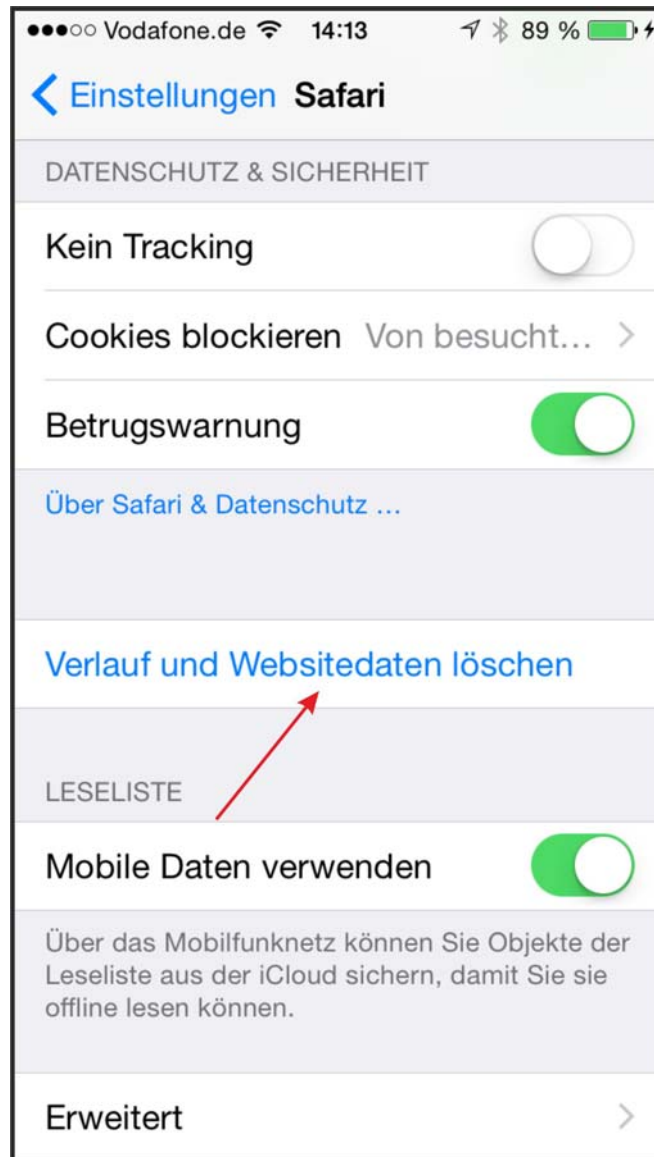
●●●○○ Vodafone.de 14:13 89 %

Einstellungen Safari

DATENSCHUTZ & SICHERHEIT

Kein Tracking

Cookies blockieren Von besucht…

Betrugswarnung

Über Safari & Datenschutz …

Verlauf und Websitedaten löschen

LESELISTE

Mobile Daten verwenden

Über das Mobilfunknetz können Sie Objekte der Leseliste aus der iCloud sichern, damit Sie sie offline lesen können.

Erweitert